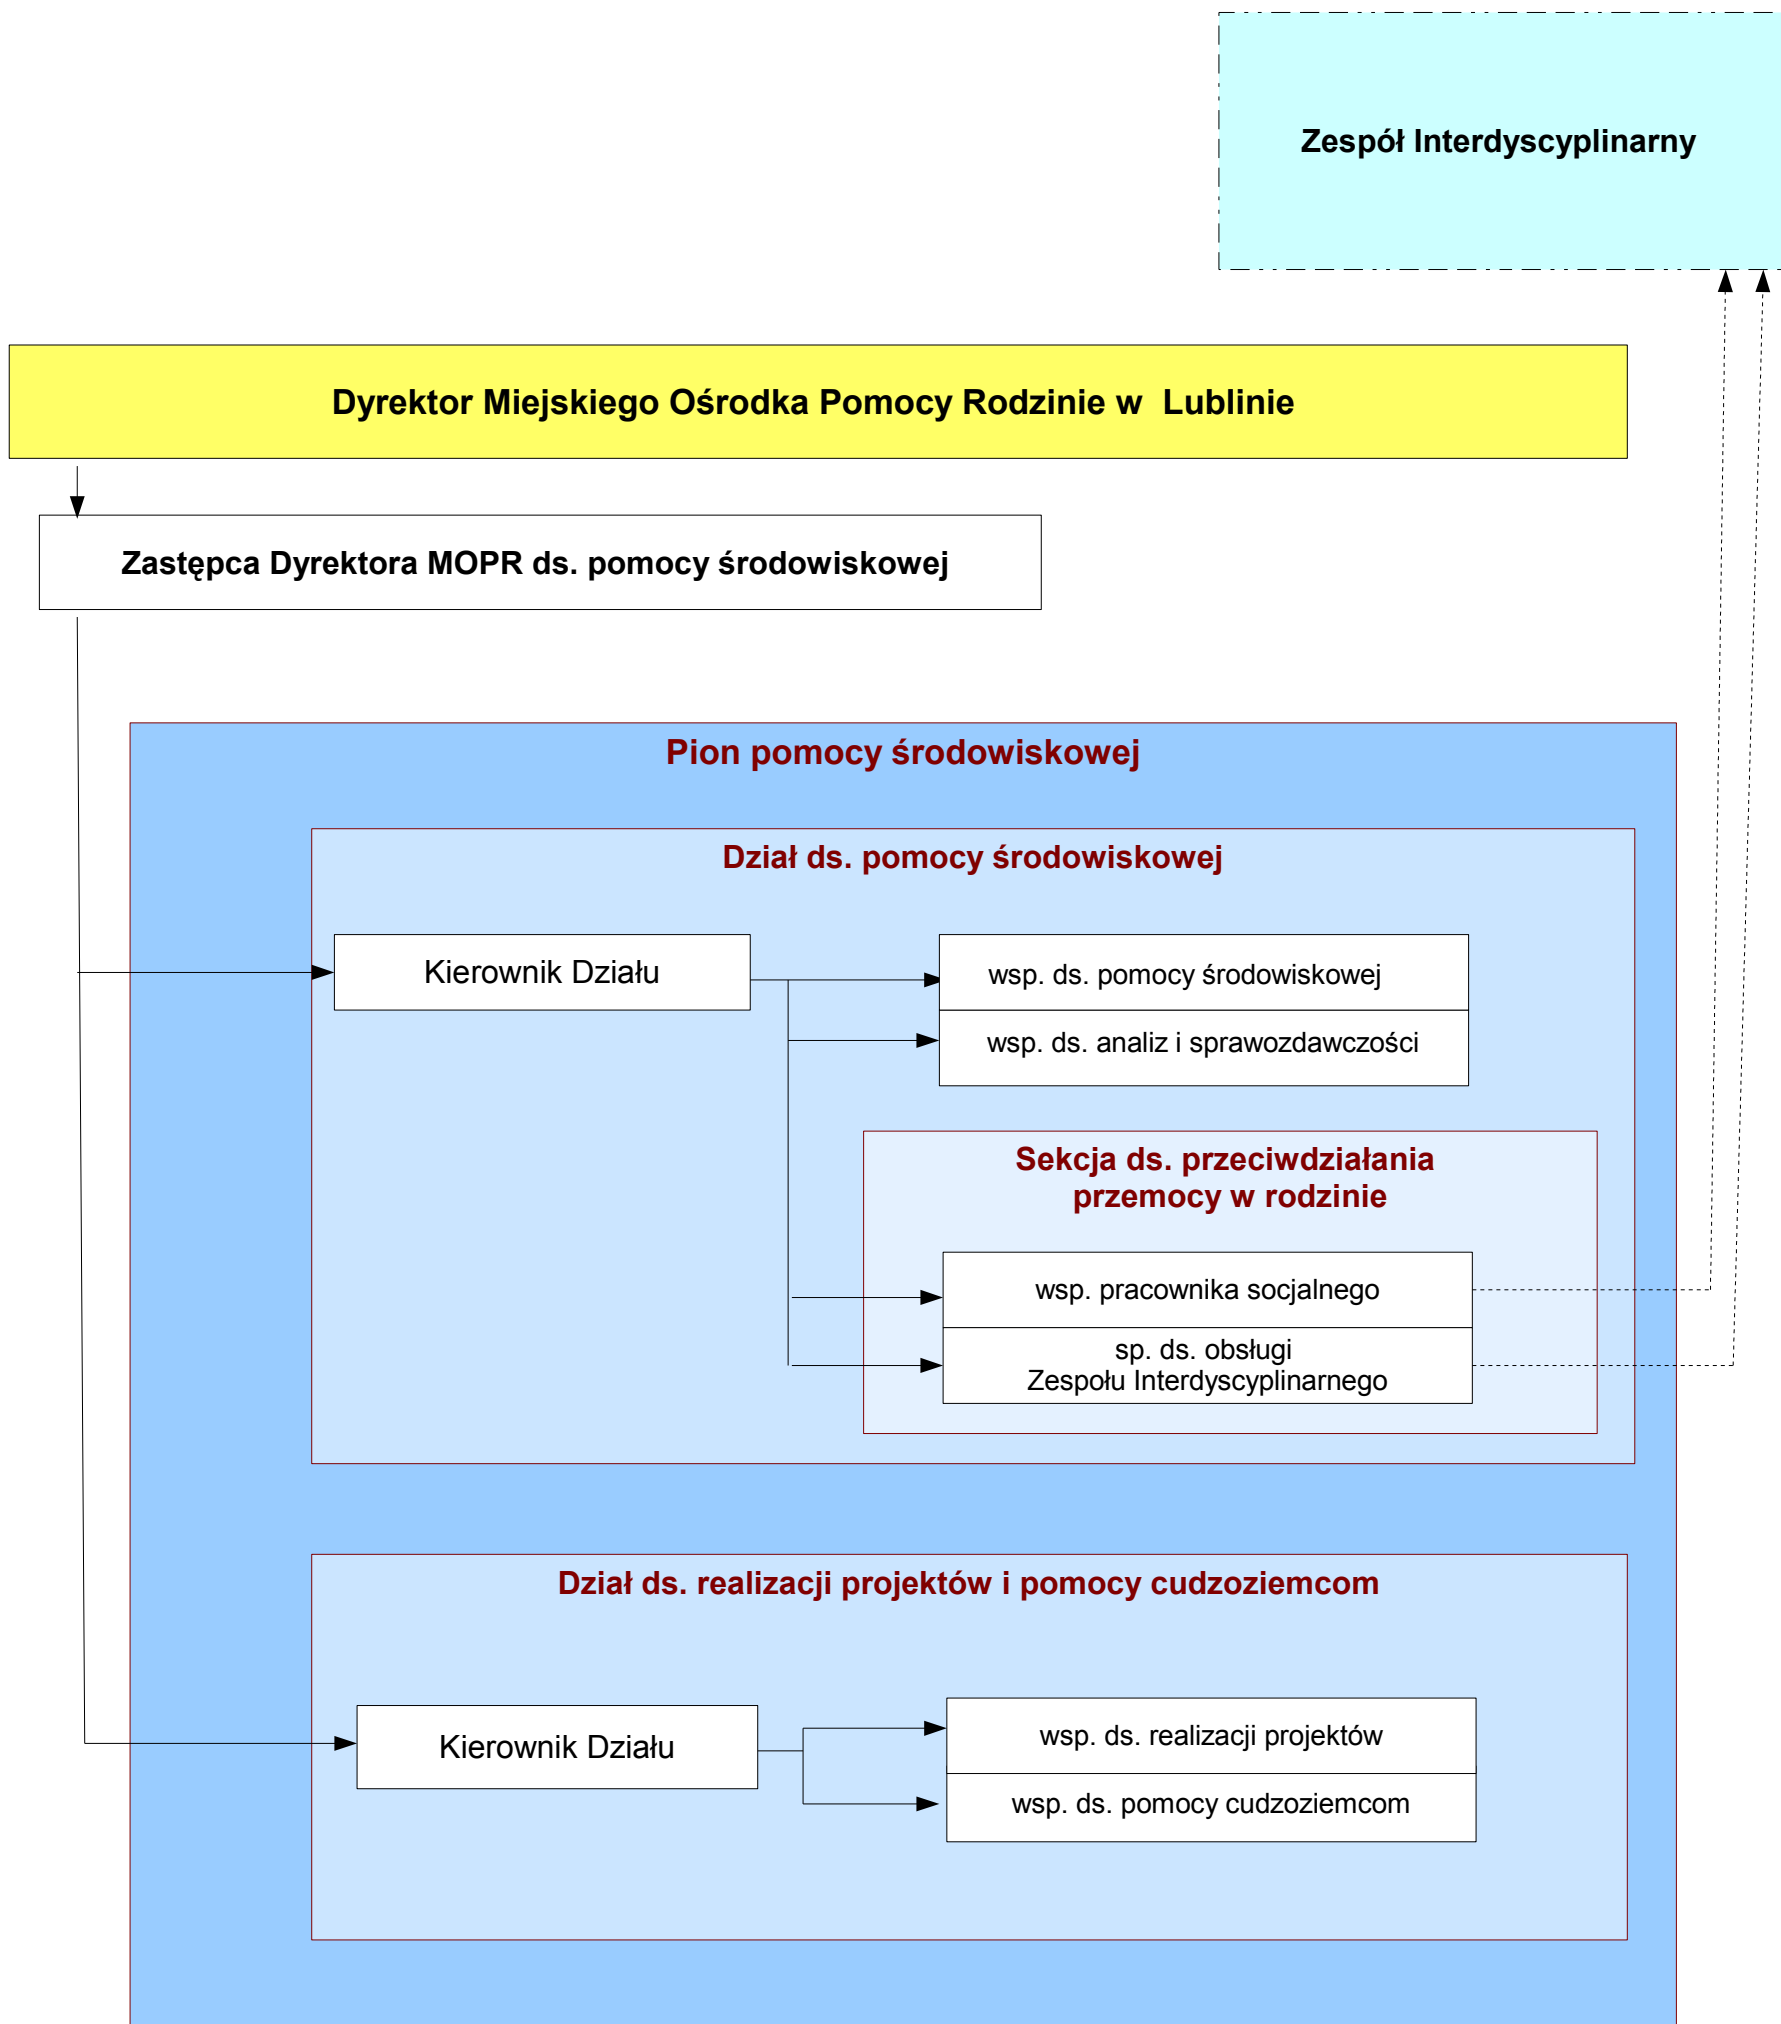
Zespół Interdyscyplinarny

Dyrektor Miejskiego Ośrodka Pomocy Rodzinie w Lublinie

Zastępca Dyrektora MOPR ds. pomocy środowiskowej

Pion pomocy środowiskowej

Dział ds. pomocy środowiskowej

Kierownik Działu

wsp. ds. pomocy środowiskowej

wsp. ds. analiz i sprawozdawczości

Sekcja ds. przeciwdziałania przemocy w rodzinie

wsp. pracownika socjalnego

sp. ds. obsługi Zespołu Interdyscyplinarnego

Dział ds. realizacji projektów i pomocy cudzoziemcom

Kierownik Działu

wsp. ds. realizacji projektów

wsp. ds. pomocy cudzoziemcom